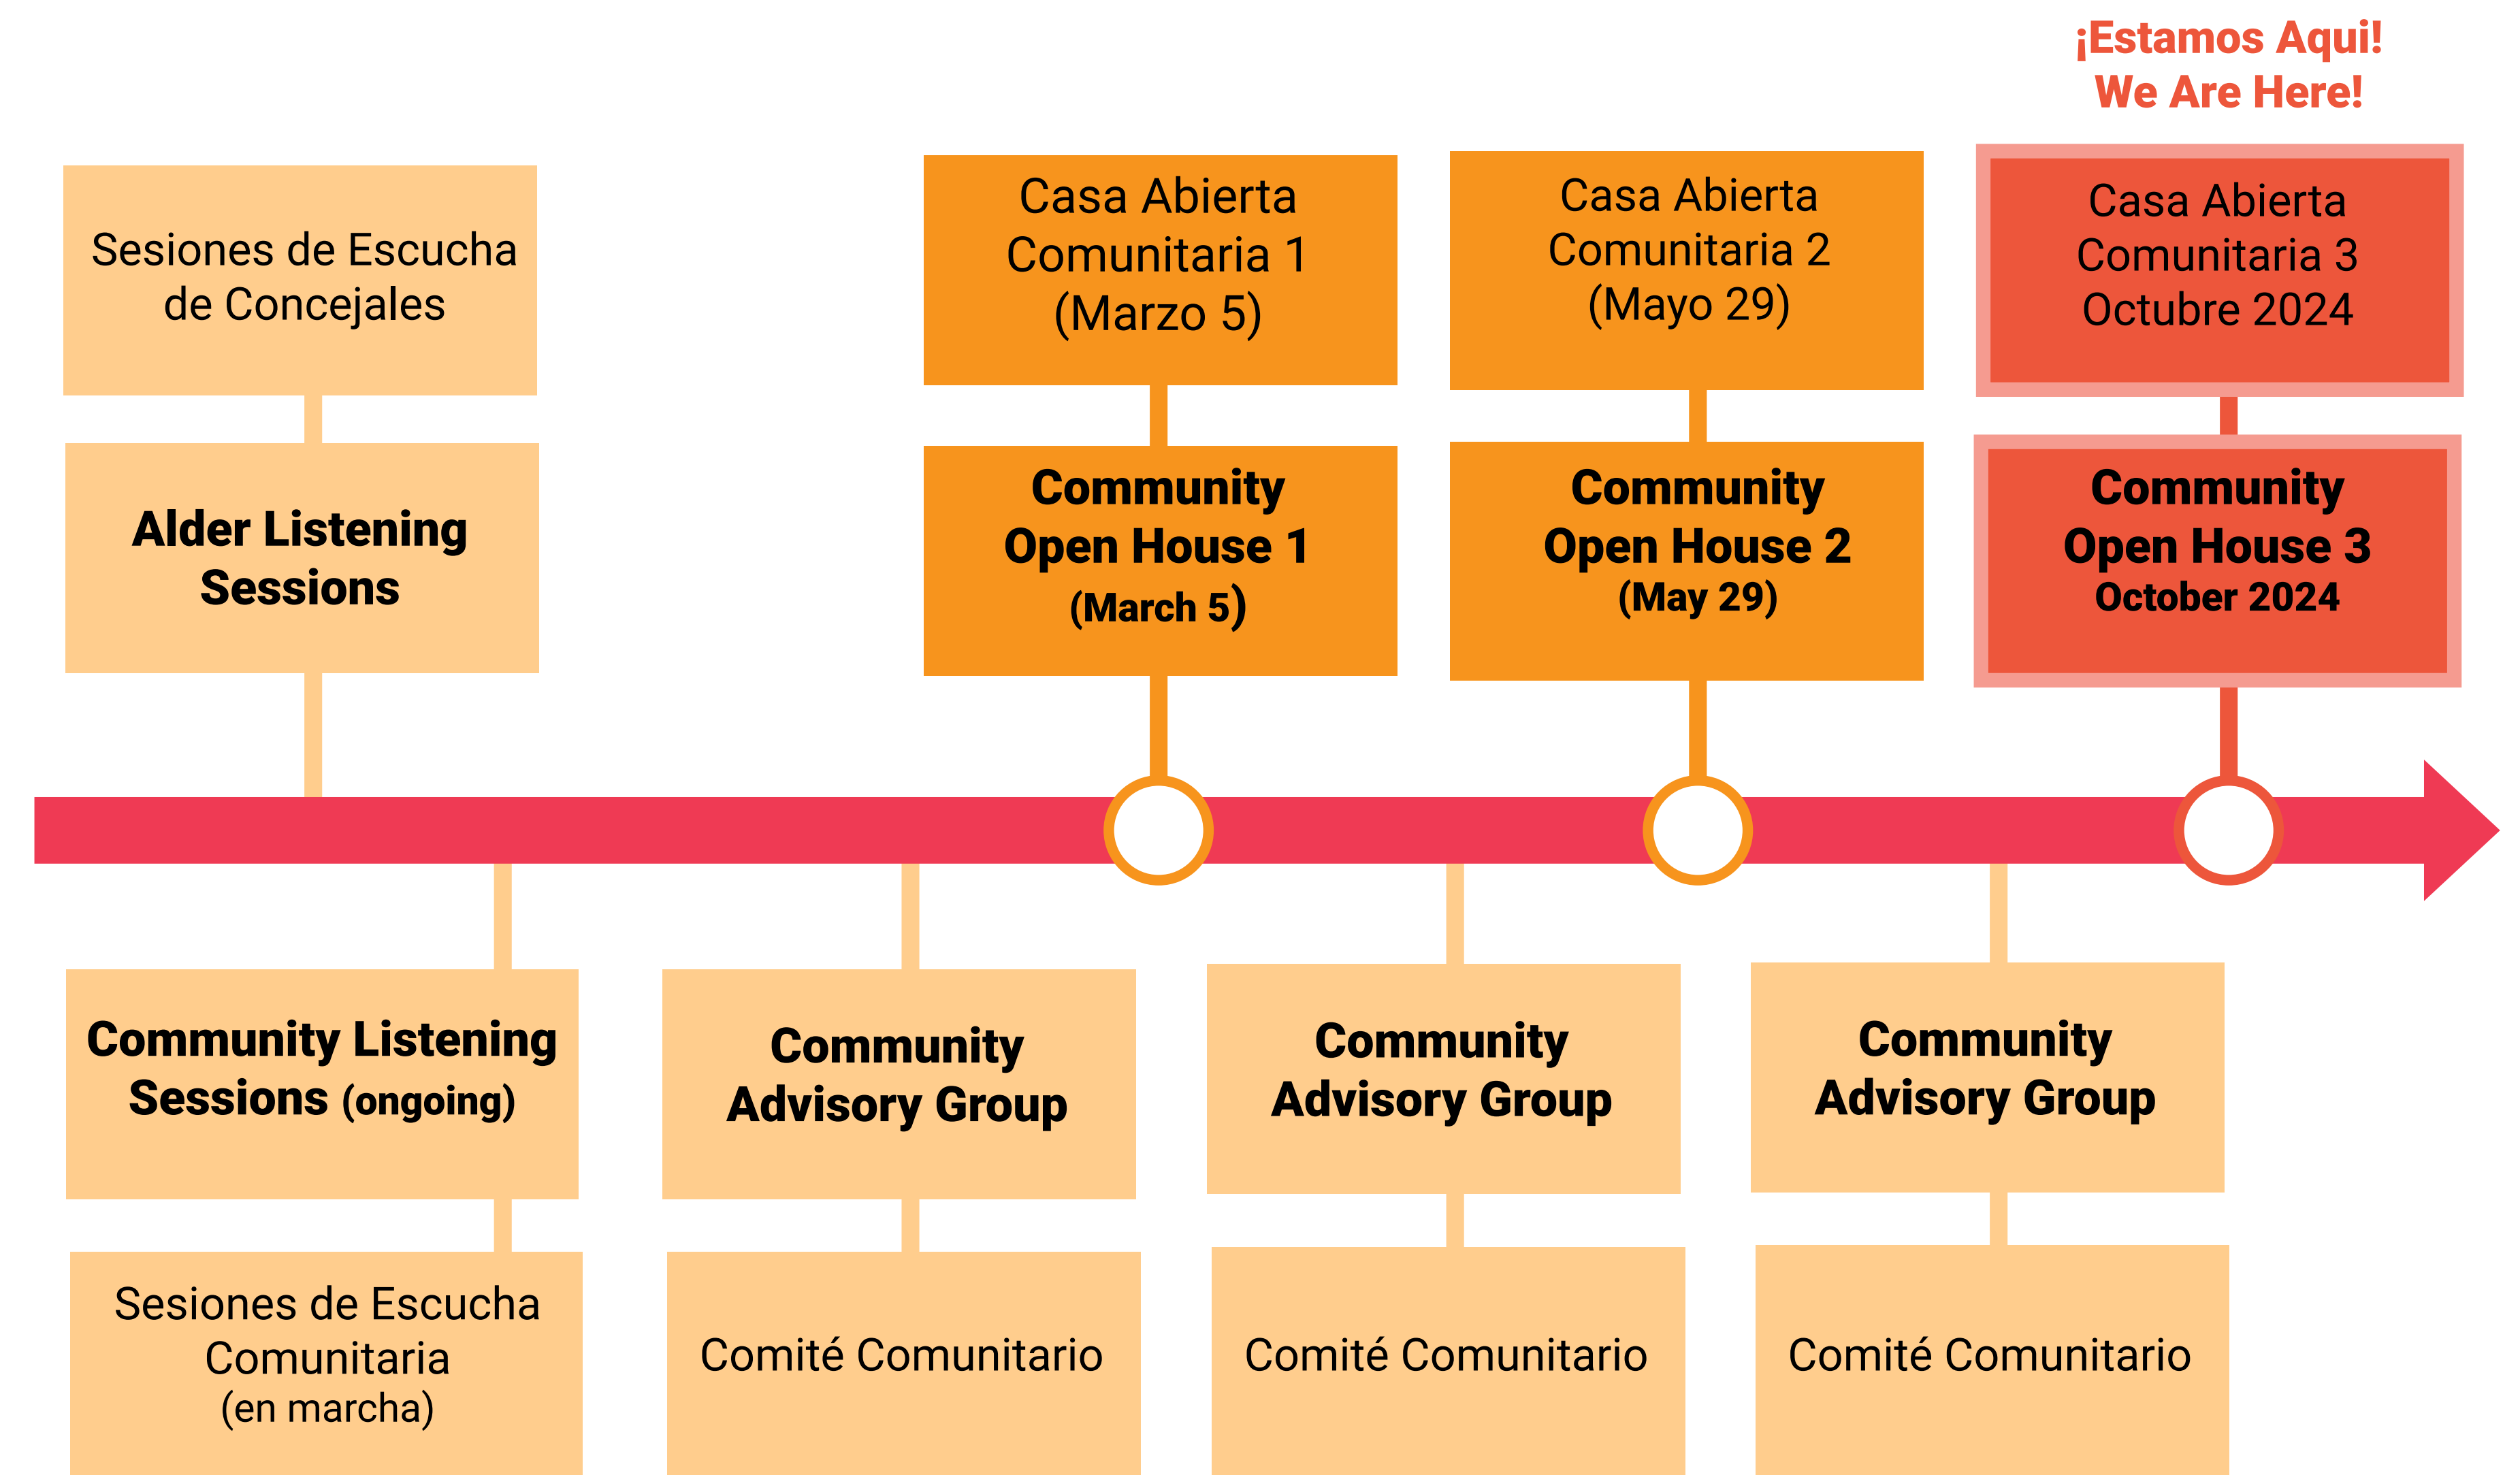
¡Estamos Aqui!
We Are Here!

Sesiones de Escucha de Concejales

Alder Listening Sessions

Casa Abierta Comunitaria 1 (Marzo 5)

Community Open House 1 (March 5)

Casa Abierta Comunitaria 2 (Mayo 29)

Community Open House 2 (May 29)

Casa Abierta Comunitaria 3 Octubre 2024

Community Open House 3 October 2024

Community Listening Sessions (ongoing)

Sesiones de Escucha Comunitaria (en marcha)

Community Advisory Group

Comité Comunitario

Community Advisory Group

Comité Comunitario

Community Advisory Group

Comité Comunitario